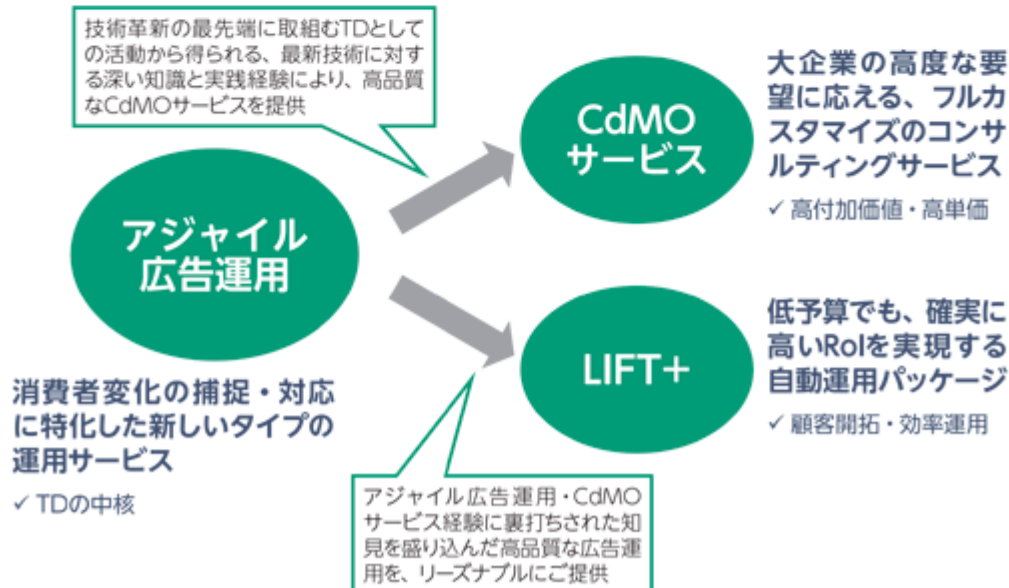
技術革新の最先端に取組むTDとしての活動から得られる、最新技術に対する深い知識と実践経験により、高品質なCdMOサービスを提供

CdMO サービス

大企業の高度な要望に応える、フルカスタマイズのコンサルティングサービス

✓ 高付加価値・高単価

アジャイル 広告運用

低予算でも、確実に高いRoIを実現する自動運用パッケージ

✓ 顧客開拓・効率運用

LIFT+

消費者変化の捕捉・対応に特化した新しいタイプの運用サービス

✓ TDの中核

アジャイル広告運用・CdMOサービス経験に裏打ちされた知見を盛り込んだ高品質な広告運用を、リーズナブルにご提供